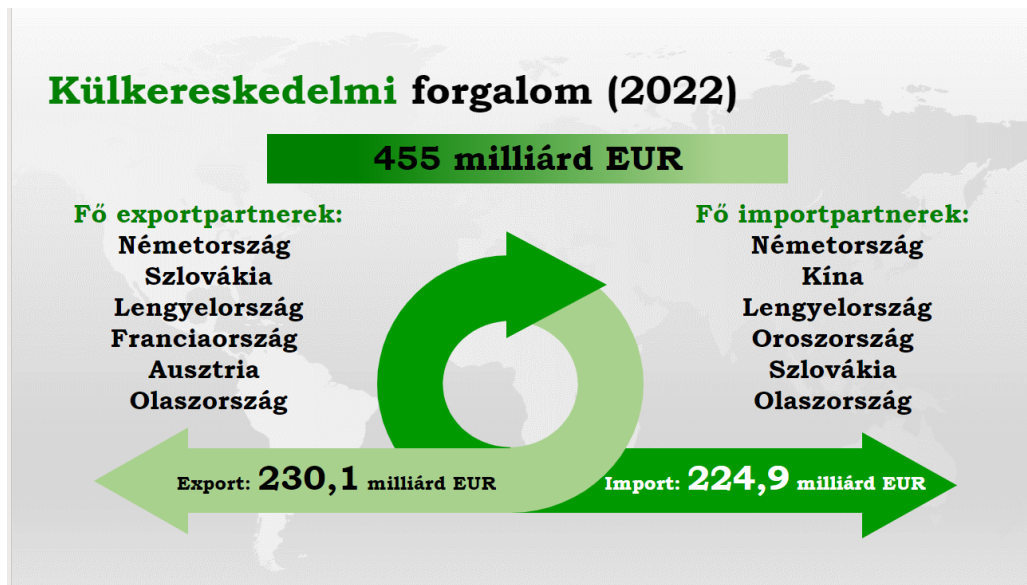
Külkereskedelmi forgalom (2022)

455 milliárd EUR

Fő exportpartnerek:
Németország
Szlovákia
Lengyelország
Franciaország
Ausztria
Olaszország

Fő importpartnerek:
Németország
Kína
Lengyelország
Oroszország
Szlovákia
Olaszország

Export: 230,1 milliárd EUR

Import: 224,9 milliárd EUR